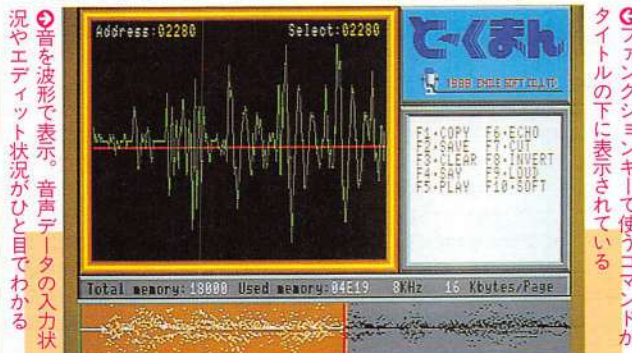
❹音を波形で表示。音声データの入力状況やエディット状況がひと目でわかる

Address:02280

Select:02280

と〜くまん

1988 EMILE SOFT CO.,LTD.

F1·COPY
F2·SAVE
F3·CLEAR
F4·SAY
F5·PLAY

F6·ECHO
F7·CUT
F8·INVERT
F9·LOUD
F10·SOFT

Total memory: 18000 Used memory: 04E19 8KHz 16 Kbytes/Page

❺ファンクションキーで使うコマンドがタイトルの下に表示されている